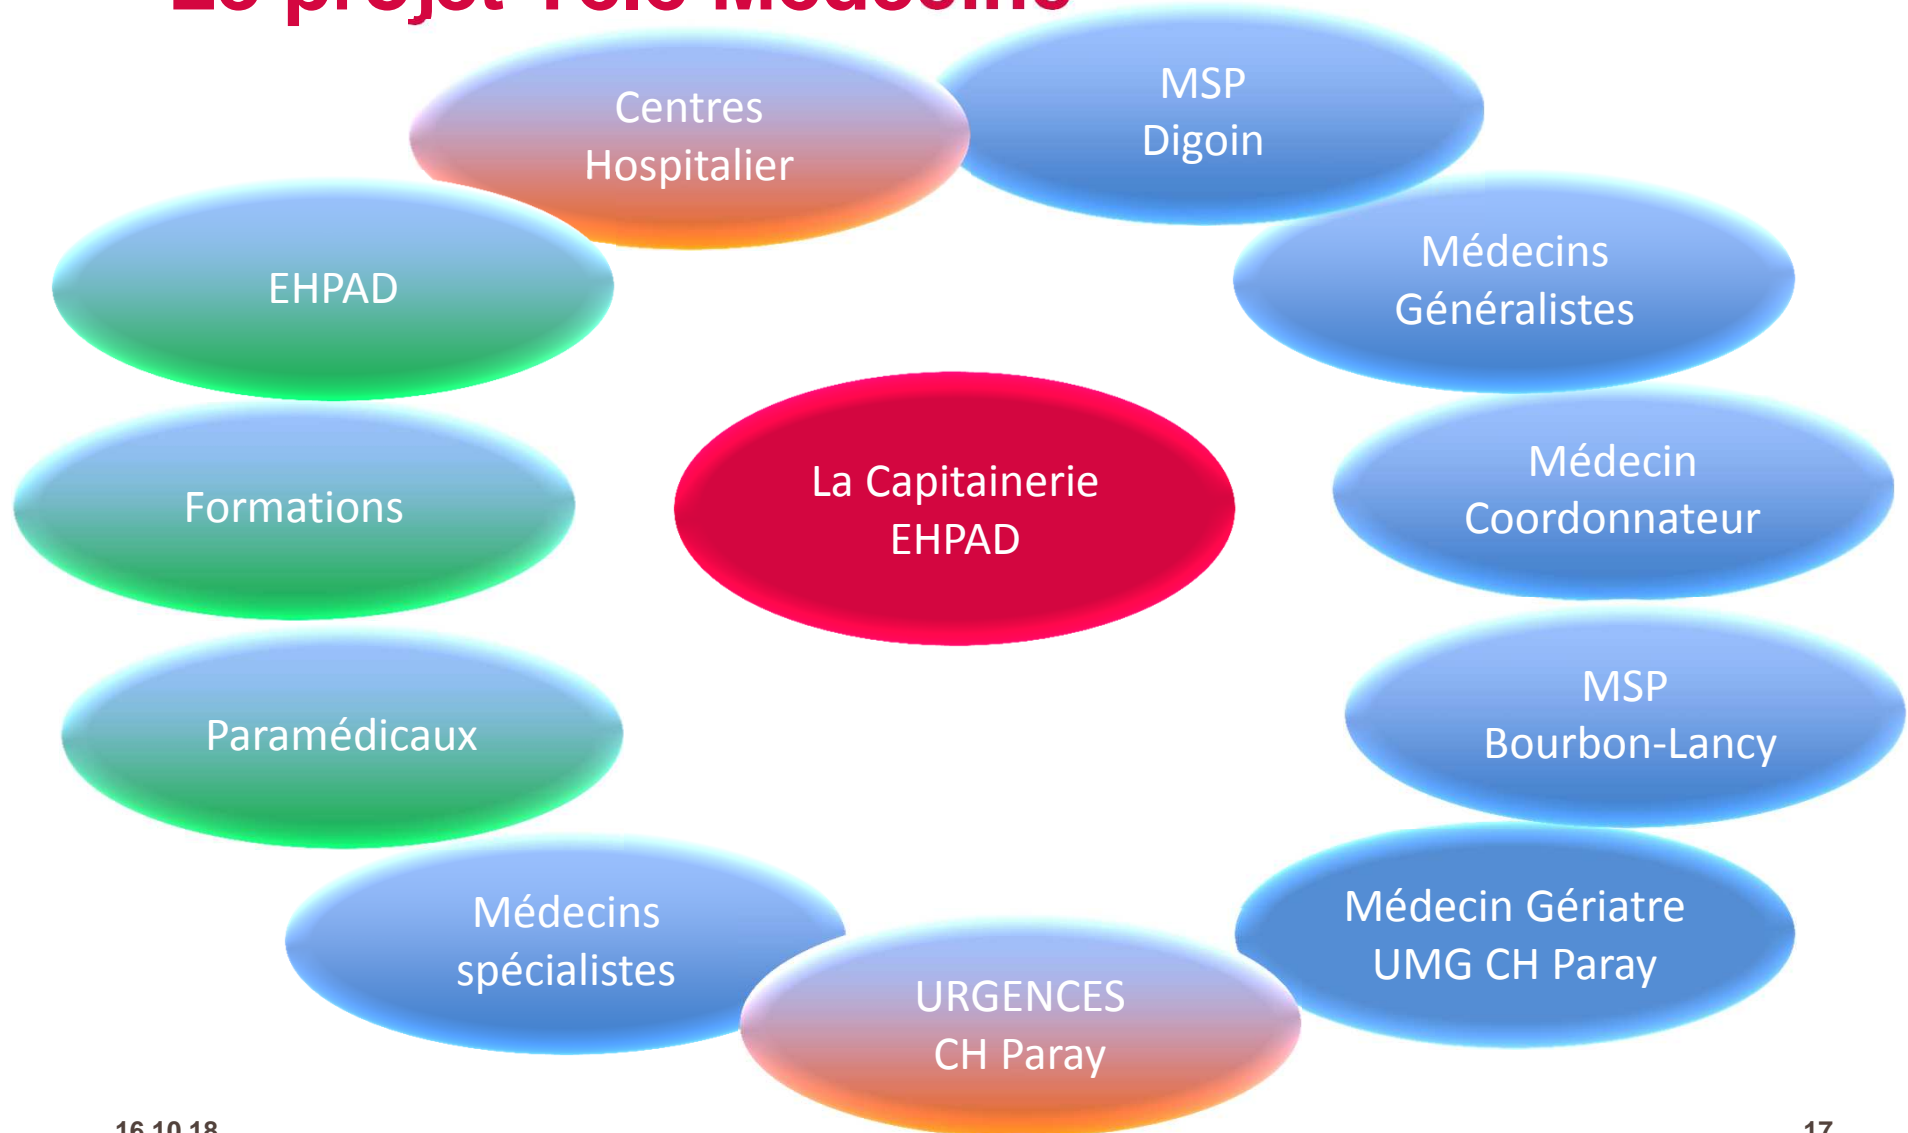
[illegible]

Centres Hospitalier

MSP Digoin

EHPAD

Médecins Généralistes

La Capitainerie EHPAD

Formations

Médecin Coordonnateur

Paramédicaux

MSP Bourbon-Lancy

Médecins spécialistes

Médecin Gériatre UMG CH Paray

URGENCES CH Paray

16.10.18

17